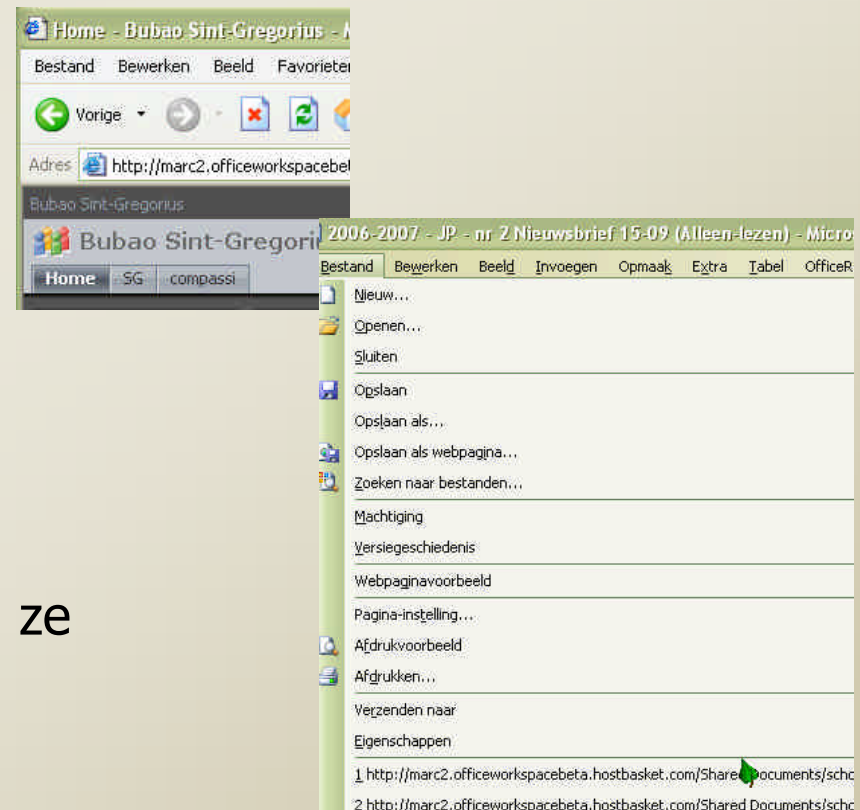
Home - Bubao Sint-Gregorius - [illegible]

Bestand Bewerken Beeld Favorieten

Vorige

Adres http://marc2.officeworkspacebe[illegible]

Bubao Sint-Gregorius

Bubao Sint-Gregori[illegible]

Home SG compassi

2006-2007 - JP - nr 2 Nieuwsbrief 15-09 (Alleen-lezen) - Micro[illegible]

Bestand Bewerken Beeld Invoegen Opmaak Extra Tabel OfficeR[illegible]

Nieuw...

Openen...

Sluiten

Opslaan

Opslaan als...

Opslaan als webpagina...

Zoeken naar bestanden...

Machtiging

Versiegeschiedenis

Webpaginavoorbeeld

Pagina-instelling...

Afdrukvoorbeeld

Afdrukken...

Verzenden naar

Eigenschappen

1 http://marc2.officeworkspacebeta.hostbasket.com/Shared Documents/schc

2 http://marc2.officeworkspacebeta.hostbasket.com/Shared Documents/schc

ze